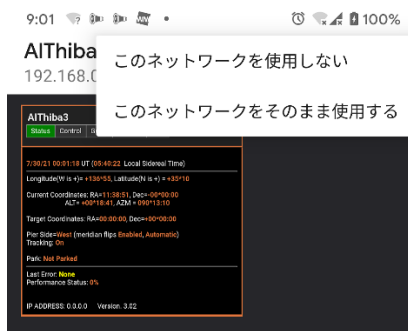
9:01 100%

AlThiba
192.168.0

このネットワークを使用しない

このネットワークをそのまま使用する

AlThiba3

Status Control G

7/30/21 00:01:18 UT (05:40:22 Local Sidereal Time)

Longitude(W is +)= +136*55, Latitude(N is +) = +35*10

Current Coordinates: RA=11:38:51, Dec=-00*00:00
ALT= +00*18:41, AZM = 090*13:10

Target Coordinates: RA=00:00:00, Dec=+00*00:00

Pier Side=West (meridian flips Enabled, Automatic)
Tracking: On

Park: Not Parked

Last Error: None
Performance Status: 0%

IP ADDRESS: 0.0.0.0 Version. 3.02